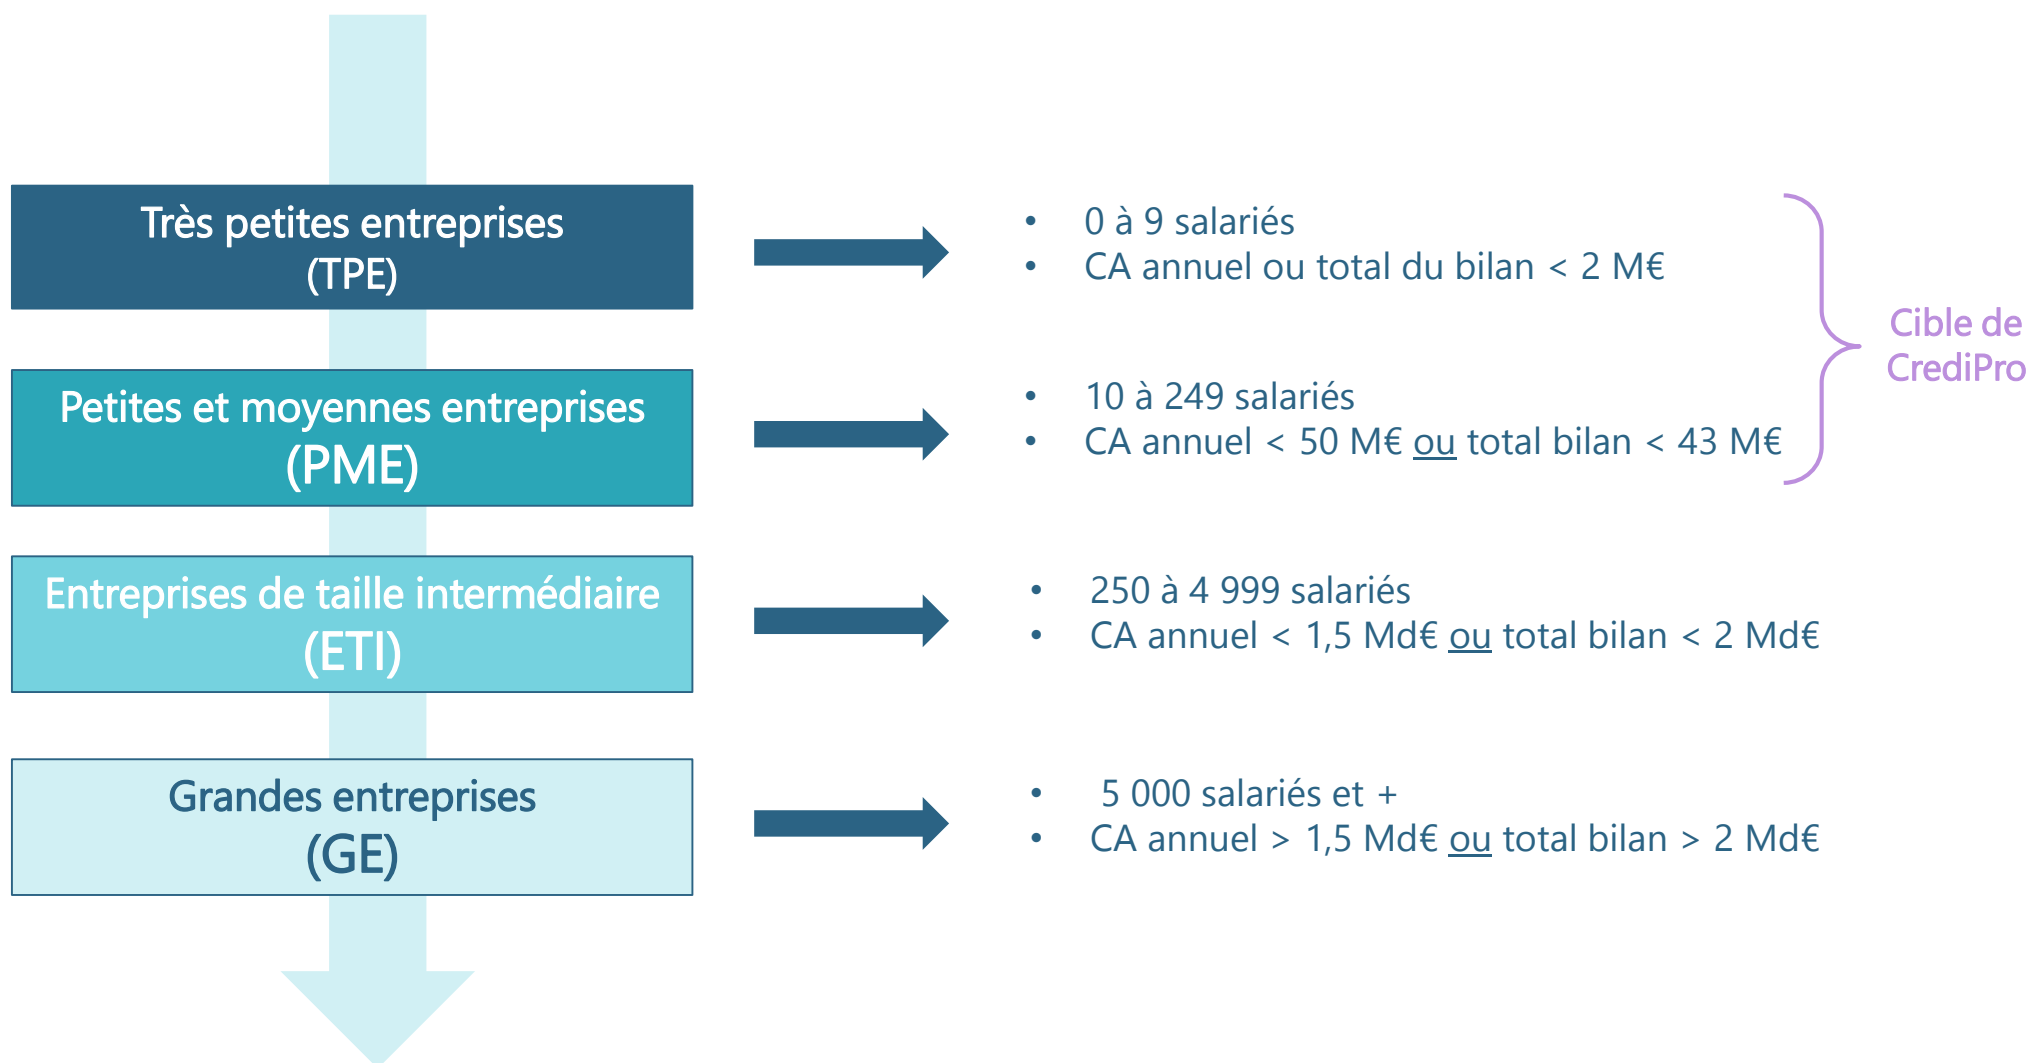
Très petites entreprises (TPE)

- 0 à 9 salariés
- CA annuel ou total du bilan < 2 M€

Petites et moyennes entreprises (PME)

- 10 à 249 salariés
- CA annuel < 50 M€ ou total bilan < 43 M€

Cible de CrediPro

Entreprises de taille intermédiaire (ETI)

- 250 à 4 999 salariés
- CA annuel < 1,5 Md€ ou total bilan < 2 Md€

Grandes entreprises (GE)

- 5 000 salariés et +
- CA annuel > 1,5 Md€ ou total bilan > 2 Md€